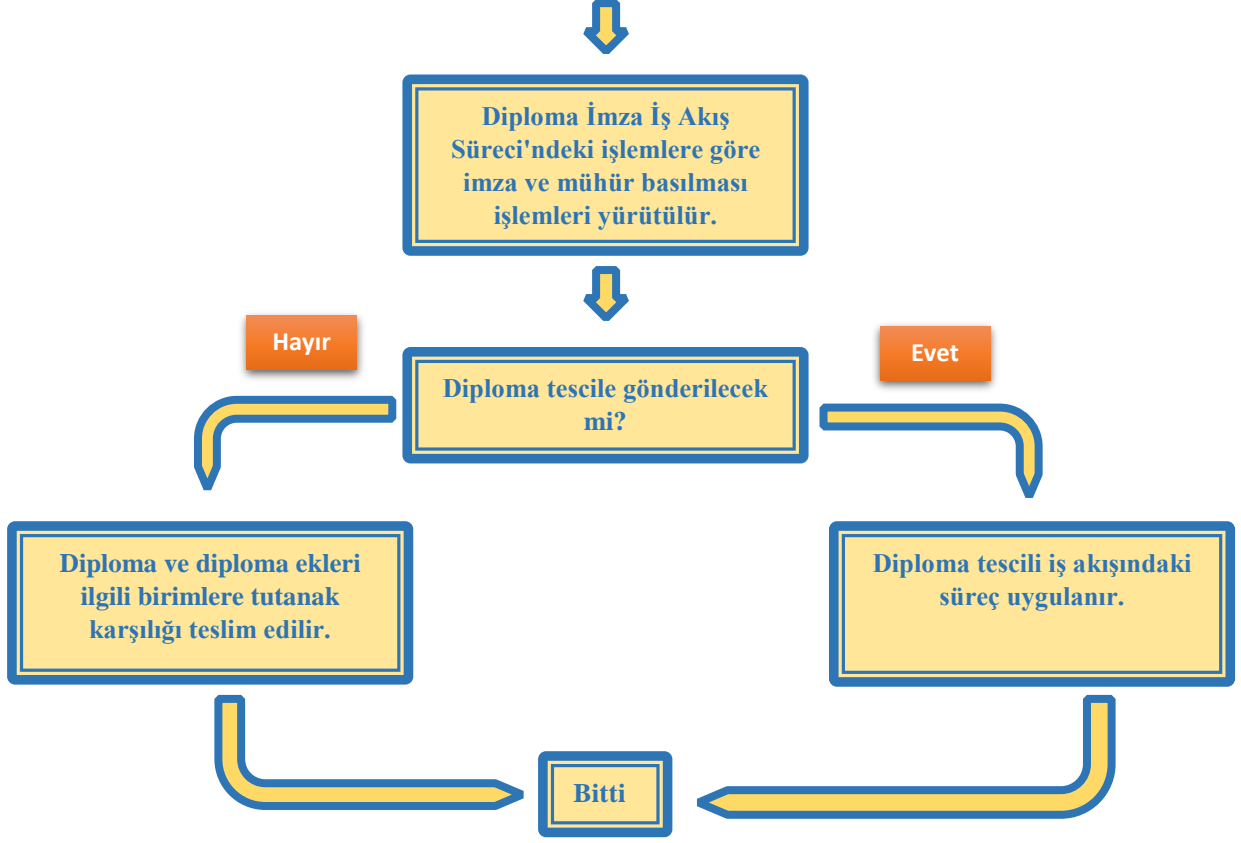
Diploma İmza İş Akış Süreci'ndeki işlemlere göre imza ve mühür basılması işlemleri yürütülür.

Hayır

Diploma tescile gönderilecek mi?

Evet

Diploma ve diploma ekleri ilgili birimlere tutanak karşılığı teslim edilir.

Diploma tescili iş akışındaki süreç uygulanır.

Bitti